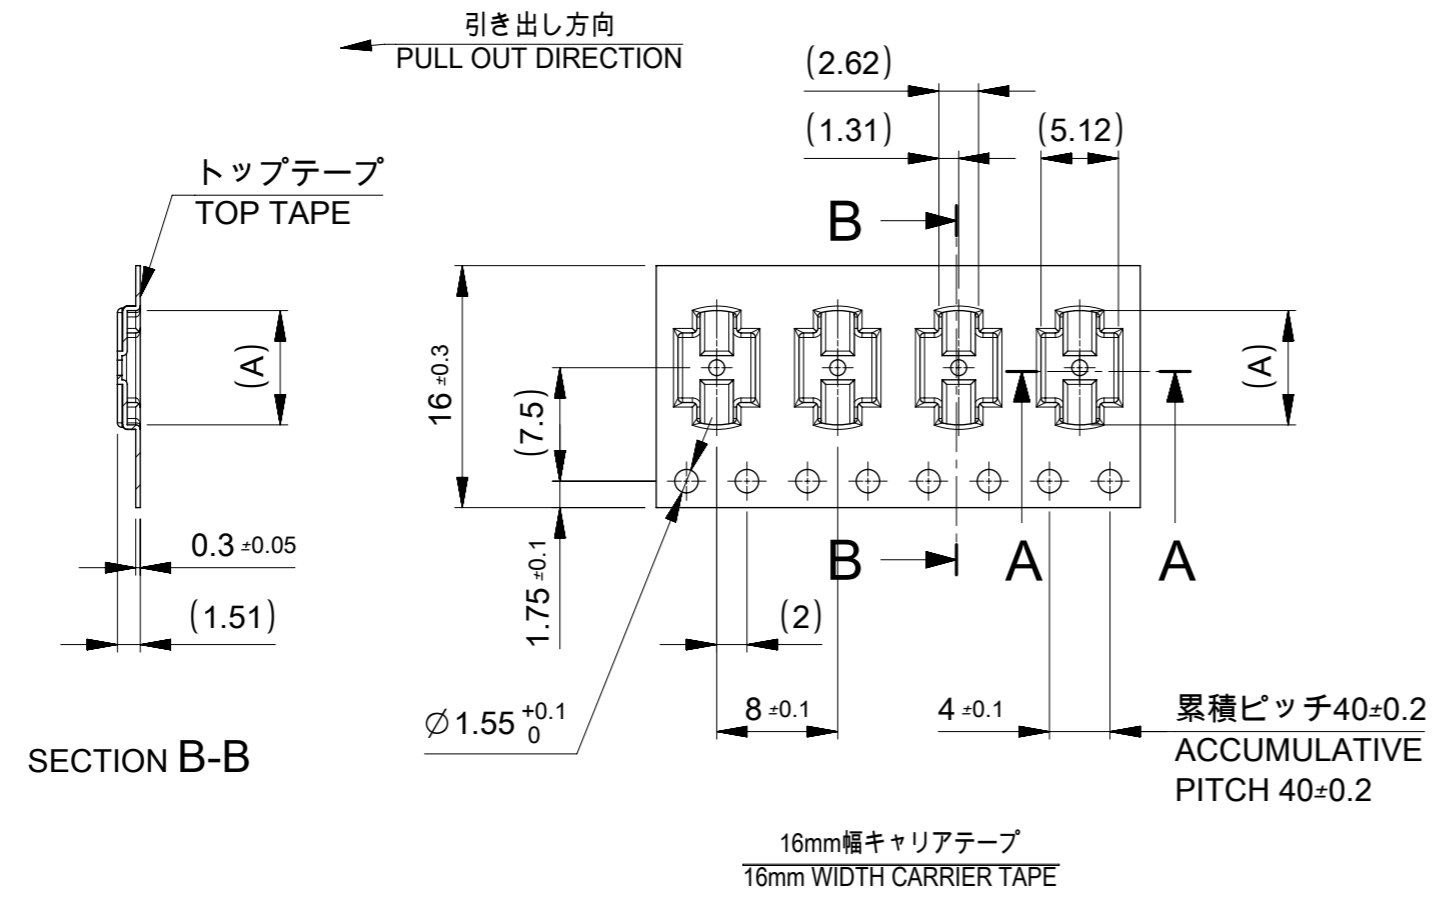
引き出し方向
PULL OUT DIRECTION

(2.62)

(1.31)

(5.12)

トップテープ
TOP TAPE

B

(A)

16 ±0.3

(7.5)

(A)

0.3 ±0.05

(1.51)

1.75 ±0.1

B

A

A

(2)

$\varnothing$1.55 $^{+0.1}_{0}$

8 ±0.1

4 ±0.1

累積ピッチ40±0.2
ACCUMULATIVE PITCH 40±0.2

SECTION B-B

16mm幅キャリアテープ
16mm WIDTH CARRIER TAPE